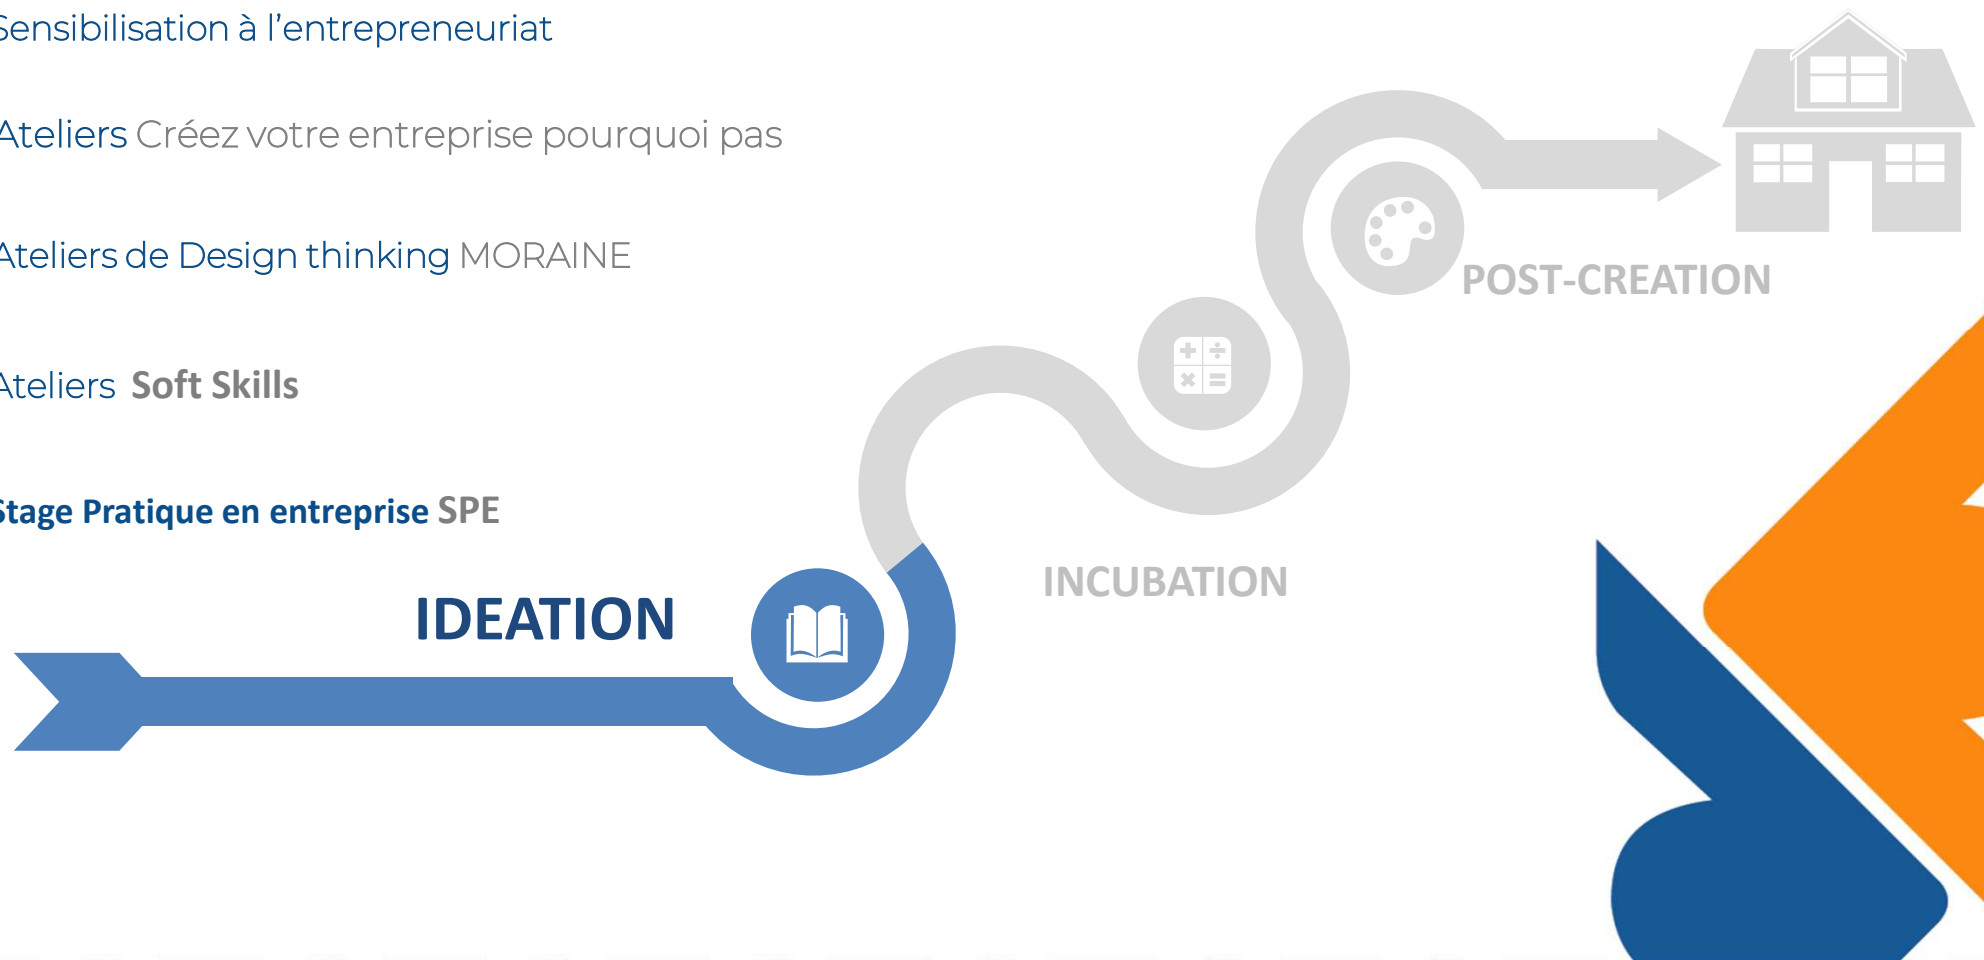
Sensibilisation à l'entrepreneuriat

Ateliers Créez votre entreprise pourquoi pas

Ateliers de Design thinking MORAINE

Ateliers Soft Skills

Stage Pratique en entreprise SPE

IDEATION

INCUBATION

POST-CREATION